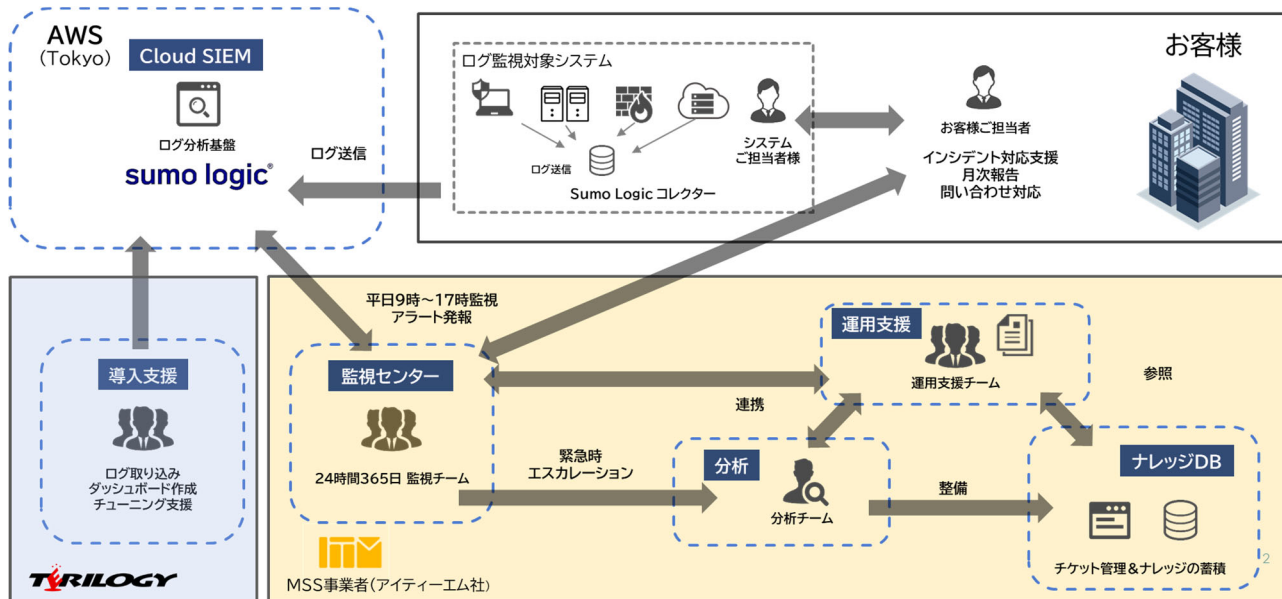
AWS
(Tokyo)
Cloud SIEM
ログ分析基盤
sumo logic®
ログ送信

ログ監視対象システム
ログ送信
Sumo Logic コレクター
システム
ご担当者様

お客様
お客様ご担当者
インシデント対応支援
月次報告
問い合わせ対応

導入支援
ログ取り込み
ダッシュボード作成
チューニング支援

TRILOGY

平日9時～17時監視
アラート発報
監視センター
24時間365日 監視チーム

連携
運用支援
運用支援チーム
参照

緊急時
エスカレーション
分析
分析チーム
整備
ナレッジDB
チケット管理＆ナレッジの蓄積

MSS事業者（アイティーエム社）
2